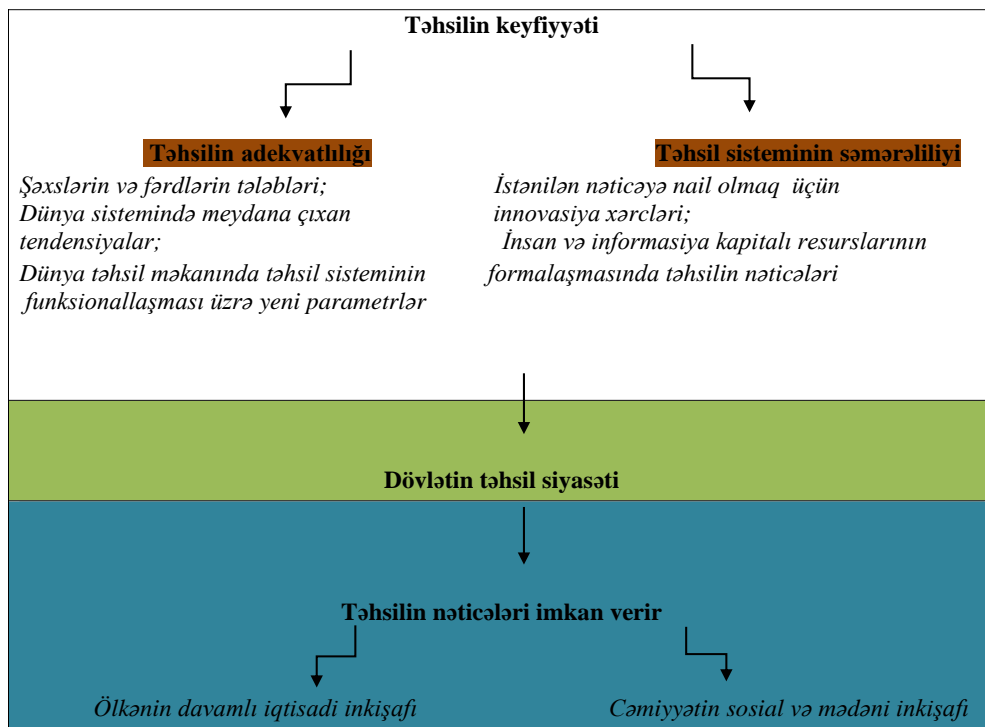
Təhsilin keyfiyyəti

Təhsilin adekvatlığı

Şəxslərin və fərdlərin tələbləri;
Dünya sistemində meydana çıxan tendensiyalar;
Dünya təhsil məkanında təhsil sisteminin funksionallaşması üzrə yeni parametrlər

Təhsil sisteminin səmərəliliyi

İstənilən nəticəyə nail olmaq üçün innovasiya xərcləri;
İnsan və informasiya kapitalı resurslarının formalaşmasında təhsilin nəticələri

Dövlətin təhsil siyasəti

Təhsilin nəticələri imkan verir

Ölkənin davamlı iqtisadi inkişafı

Cəmiyyətin sosial və mədəni inkişafı